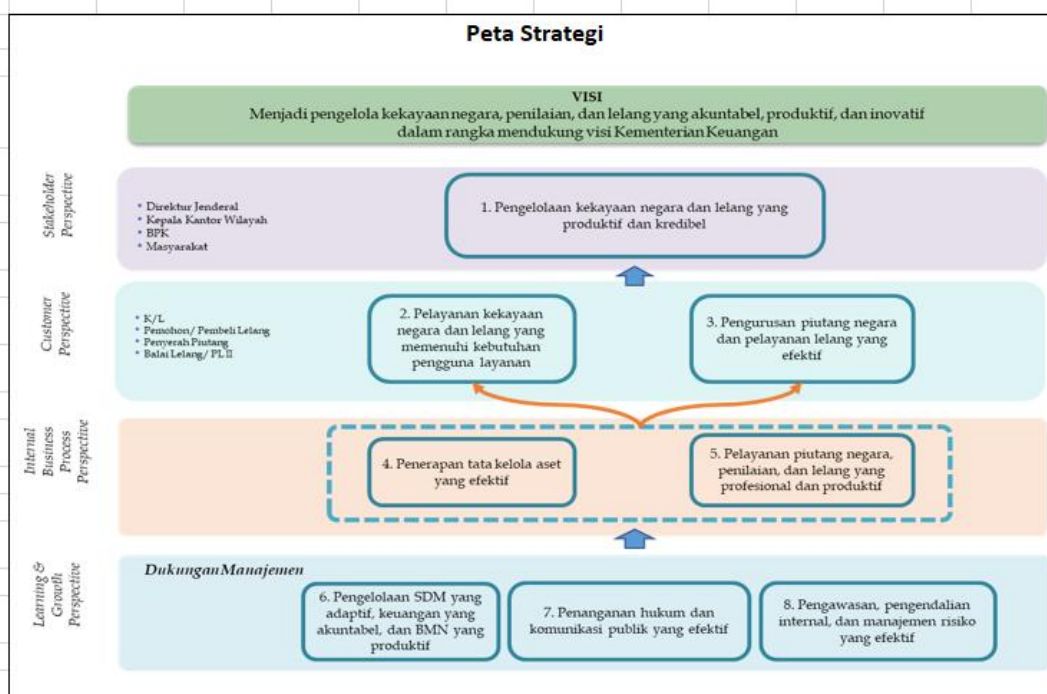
Peta Strategi

VISI
Menjadi pengelola kekayaan negara, penilaian, dan lelang yang akuntabel, produktif, dan inovatif dalam rangka mendukung visi Kementerian Keuangan

Stakeholder Perspective

• Direktur Jenderal
• Kepala Kantor Wilayah
• BPK
• Masyarakat

1. Pengelolaan kekayaan negara dan lelang yang produktif dan kredibel

Customer Perspective

• K/L
• Pemohon/ Pembeli Lelang
• Penyerah Piutang
• Balai Lelang/ PL II

2. Pelayanan kekayaan negara dan lelang yang memenuhi kebutuhan pengguna layanan

3. Pengurusan piutang negara dan pelayanan lelang yang efektif

Internal Business Process Perspective

4. Penerapan tata kelola aset yang efektif

5. Pelayanan piutang negara, penilaian, dan lelang yang profesional dan produktif

Learning & Growth Perspective

Dukungan Manajemen

6. Pengelolaan SDM yang adaptif, keuangan yang akuntabel, dan BMN yang produktif

7. Penanganan hukum dan komunikasi publik yang efektif

8. Pengawasan, pengendalian internal, dan manajemen risiko yang efektif